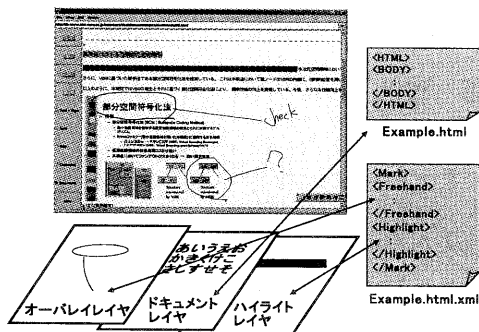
部分空間符号化法

check

<HTML>
<BODY>

</BODY>
</HTML>

Example.html

<Mark>
<Freehand>

</Freehand>
<Highlight>

</Highlight>
</Mark>

Example.html.xml

あいうえお
かきくけこ
さしすせそ

オーバレイレイヤ

ドキュメント
レイヤ

ハイライト
レイヤ